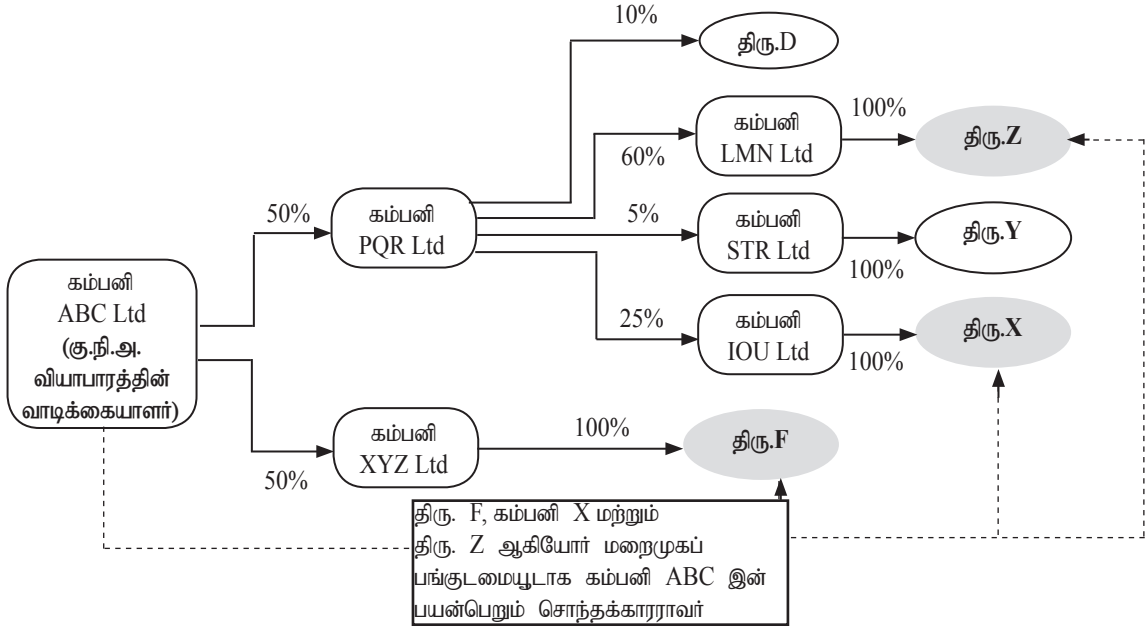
கம்பனி
ABC Ltd
(கு.நி.அ.
வியாபாரத்தின்
வாடிக்கையாளர்)

50%

கம்பனி
PQR Ltd

50%

கம்பனி
XYZ Ltd

10%

திரு.D

60%

கம்பனி
LMN Ltd

100%

திரு.Z

5%

கம்பனி
STR Ltd

100%

திரு.Y

25%

கம்பனி
IOU Ltd

100%

திரு.X

100%

திரு.F

திரு. F, கம்பனி X மற்றும் திரு. Z ஆகியோர் மறைமுகப் பங்குடமையூடாக கம்பனி ABC இன் பயன்பெறும் சொந்தக்காரராவர்